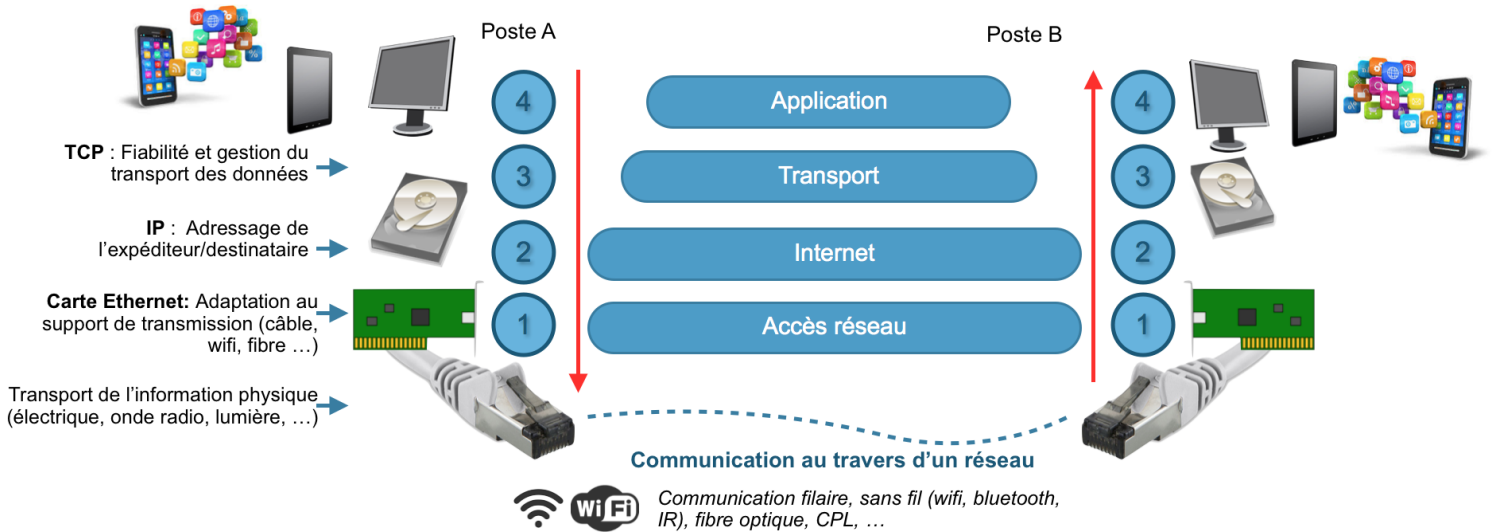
Poste A

Poste B

TCP : Fiabilité et gestion du transport des données

IP : Adressage de l'expéditeur/destinataire

Carte Ethernet: Adaptation au support de transmission (câble, wifi, fibre …)

Transport de l'information physique (électrique, onde radio, lumière, …)

4

3

2

1

Application

Transport

Internet

Accès réseau

4

3

2

1

Communication au travers d'un réseau

Wi Fi

Communication filaire, sans fil (wifi, bluetooth, IR), fibre optique, CPL, …